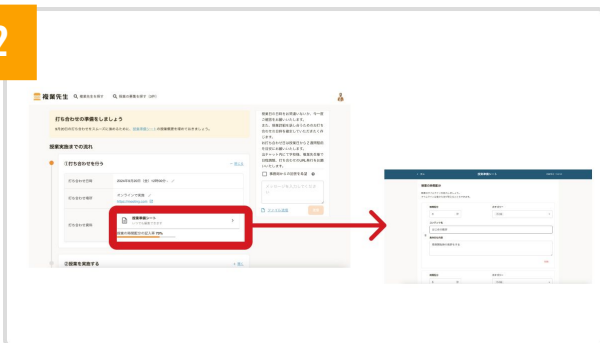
2

複業先生

打ち合わせの準備をしましょう

授業実施までの流れ

①打ち合わせを行う

打ち合わせ日時

打ち合わせ場所

オンラインで実施

打ち合わせ資料

授業準備シート

授業計画の記入率 70%

②授業を実施する

授業準備シート